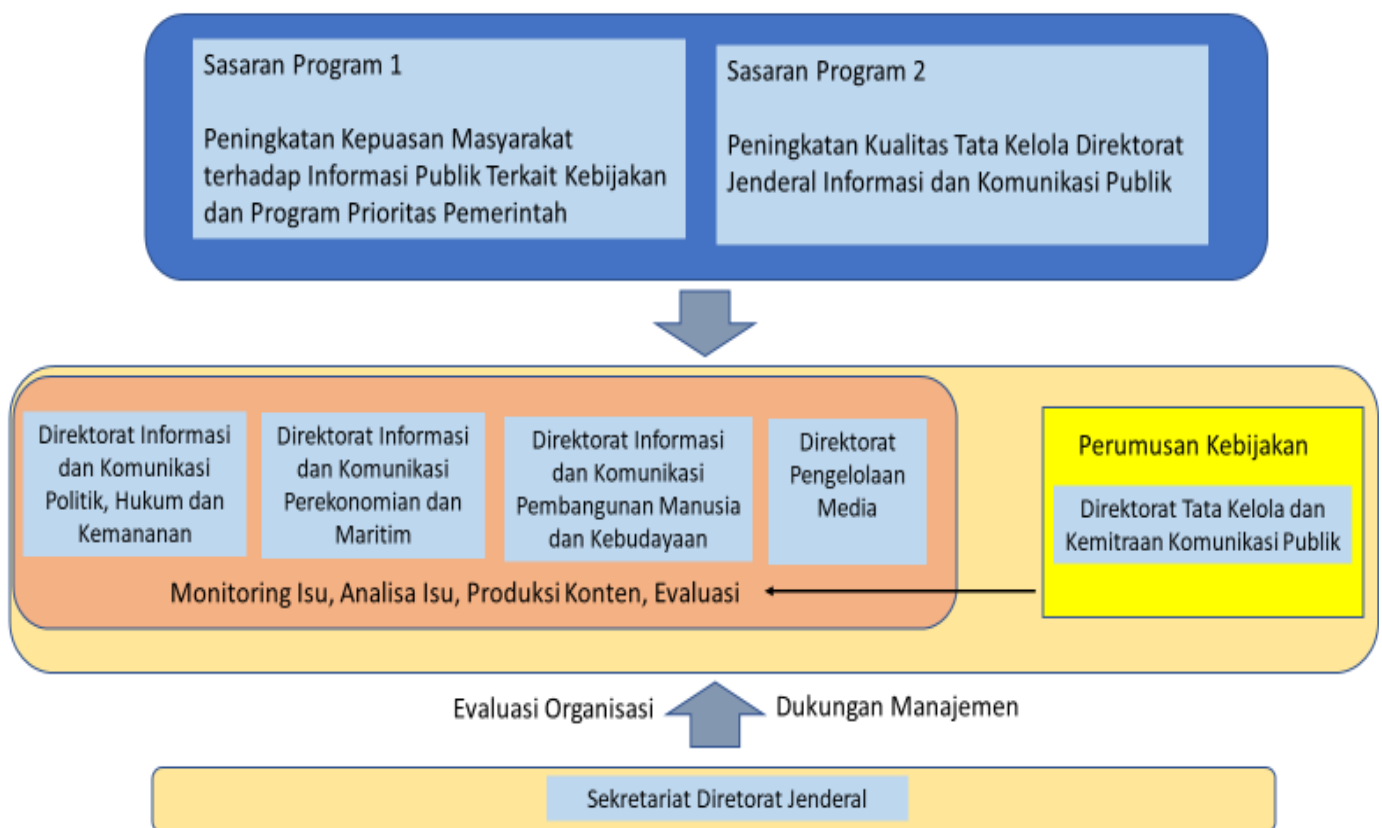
Sasaran Program 1

Peningkatan Kepuasan Masyarakat terhadap Informasi Publik Terkait Kebijakan dan Program Prioritas Pemerintah

Sasaran Program 2

Peningkatan Kualitas Tata Kelola Direktorat Jenderal Informasi dan Komunikasi Publik

Direktorat Informasi dan Komunikasi Politik, Hukum dan Kemananan

Direktorat Informasi dan Komunikasi Perekonomian dan Maritim

Direktorat Informasi dan Komunikasi Pembangunan Manusia dan Kebudayaan

Direktorat Pengelolaan Media

Monitoring Isu, Analisa Isu, Produksi Konten, Evaluasi

Perumusan Kebijakan

Direktorat Tata Kelola dan Kemitraan Komunikasi Publik

Evaluasi Organisasi

Dukungan Manajemen

Sekretariat Diretorat Jenderal